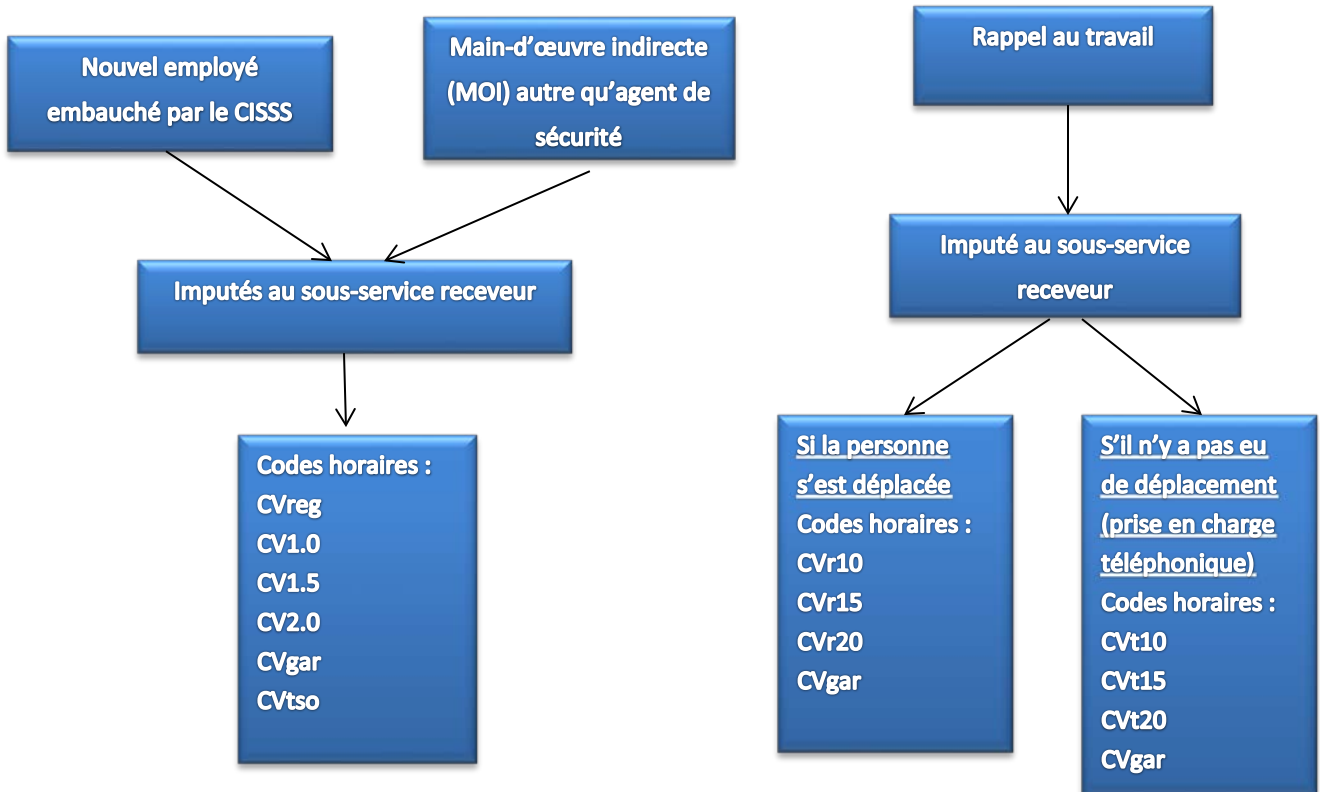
Nouvel employé embauché par le CISSS

Main-d'œuvre indirecte (MOI) autre qu'agent de sécurité

Rappel au travail

Imputés au sous-service receveur

Imputé au sous-service receveur

Codes horaires :
CVreg
CV1.0
CV1.5
CV2.0
CVgar
CVtso

Si la personne s'est déplacée
Codes horaires :
CVr10
CVr15
CVr20
CVgar

S'il n'y a pas eu de déplacement (prise en charge téléphonique)
Codes horaires :
CVt10
CVt15
CVt20
CVgar